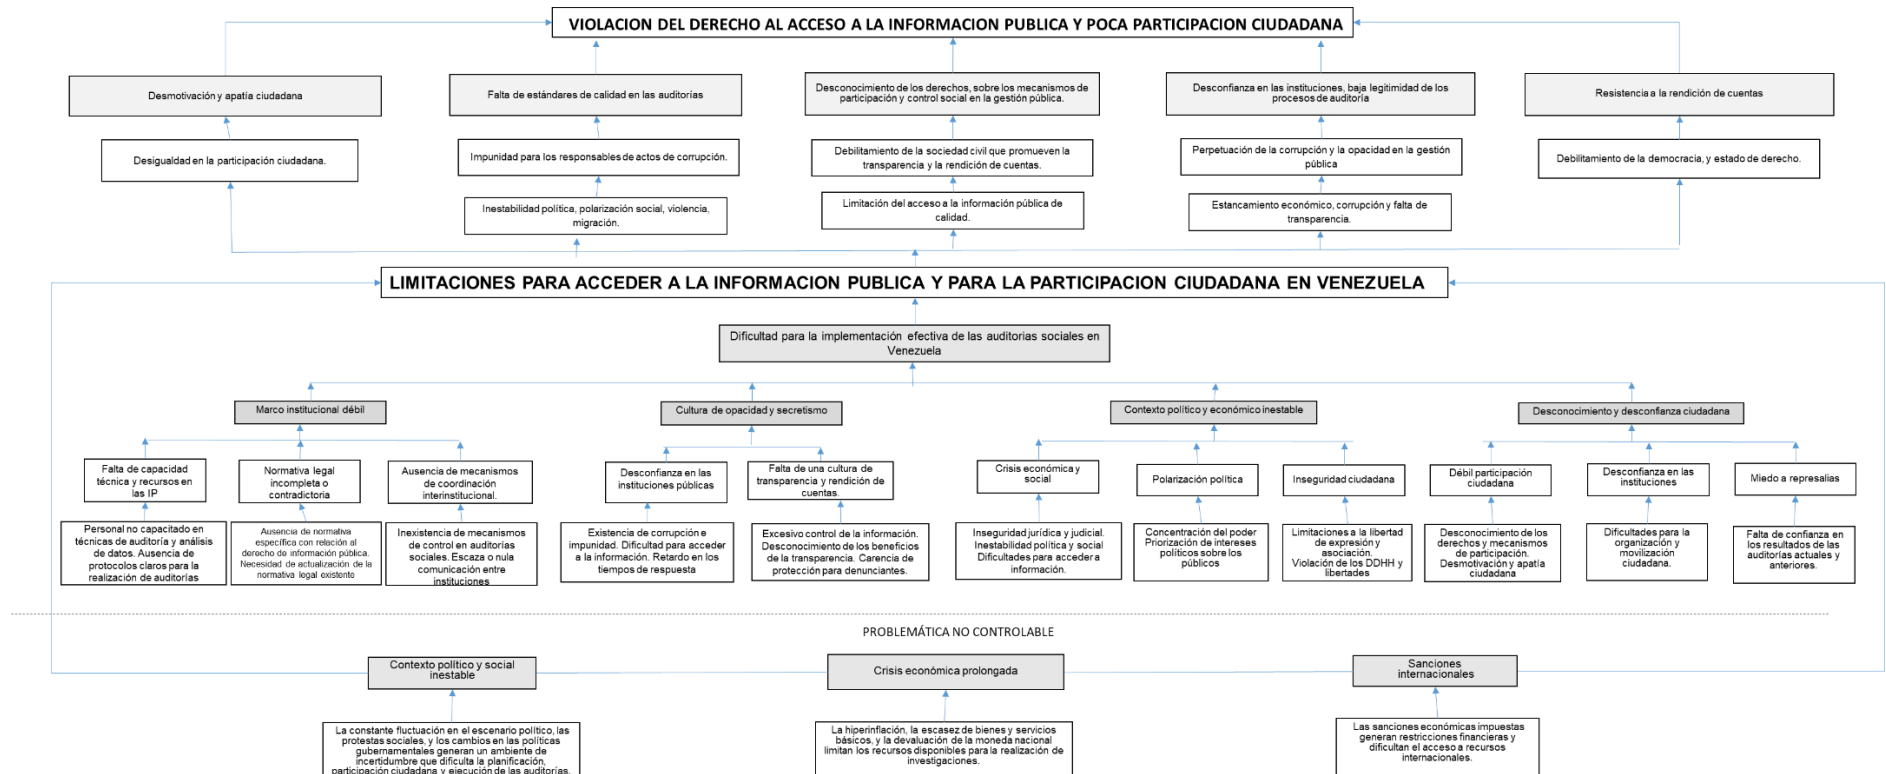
VIOLACION DEL DERECHO AL ACCESO A LA INFORMACION PUBLICA Y POCA PARTICIPACION CIUDADANA

Desmotivación y apatía ciudadana

Falta de estándares de calidad en las auditorías

Desconocimiento de los derechos, sobre los mecanismos de participación y control social en la gestión pública.

Desconfianza en las instituciones, baja legitimidad de los procesos de auditoría

Resistencia a la rendición de cuentas

Desigualdad en la participación ciudadana.

Impunidad para los responsables de actos de corrupción.

Debilitamiento de la sociedad civil que promueven la transparencia y la rendición de cuentas.

Perpetuación de la corrupción y la opacidad en la gestión pública

Debilitamiento de la democracia, y estado de derecho.

Inestabilidad política, polarización social, violencia, migración.

Limitación del acceso a la información pública de calidad.

Estancamiento económico, corrupción y falta de transparencia.

LIMITACIONES PARA ACCEDER A LA INFORMACION PUBLICA Y PARA LA PARTICIPACION CIUDADANA EN VENEZUELA

Dificultad para la implementación efectiva de las auditorias sociales en Venezuela

Marco institucional débil

Cultura de opacidad y secretismo

Contexto político y económico inestable

Desconocimiento y desconfianza ciudadana

Falta de capacidad técnica y recursos en las IP

Normativa legal incompleta o contradictoria

Ausencia de mecanismos de coordinación interinstitucional.

Desconfianza en las instituciones públicas

Falta de una cultura de transparencia y rendición de cuentas.

Crisis económica y social

Polarización política

Inseguridad ciudadana

Débil participación ciudadana

Desconfianza en las instituciones

Miedo a represalias

Personal no capacitado en técnicas de auditoría y análisis de datos. Ausencia de protocolos claros para la realización de auditorías

Ausencia de normativa específica con relación al derecho de información pública. Necesidad de actualización de la normativa legal existente

Inexistencia de mecanismos de control en auditorías sociales. Escaza o nula comunicación entre instituciones

Existencia de corrupción e impunidad. Dificultad para acceder a la información. Retardo en los tiempos de respuesta

Excesivo control de la información. Desconocimiento de los beneficios de la transparencia. Carencia de protección para denunciantes.

Inseguridad jurídica y judicial. Inestabilidad política y social Dificultades para acceder a información.

Concentración del poder Priorización de intereses políticos sobre los públicos

Limitaciones a la libertad de expresión y asociación. Violación de los DDHH y libertades

Desconocimiento de los derechos y mecanismos de participación. Desmotivación y apatía ciudadana

Dificultades para la organización y movilización ciudadana.

Falta de confianza en los resultados de las auditorías actuales y anteriores.

PROBLEMÁTICA NO CONTROLABLE

Contexto político y social inestable

Crisis económica prolongada

Sanciones internacionales

La constante fluctuación en el escenario político, las protestas sociales, y los cambios en las políticas gubernamentales generan un ambiente de incertidumbre que dificulta la planificación, participación ciudadana y ejecución de las auditorías.

La hiperinflación, la escasez de bienes y servicios básicos, y la devaluación de la moneda nacional limitan los recursos disponibles para la realización de investigaciones.

Las sanciones económicas impuestas generan restricciones financieras y dificultan el acceso a recursos internacionales.